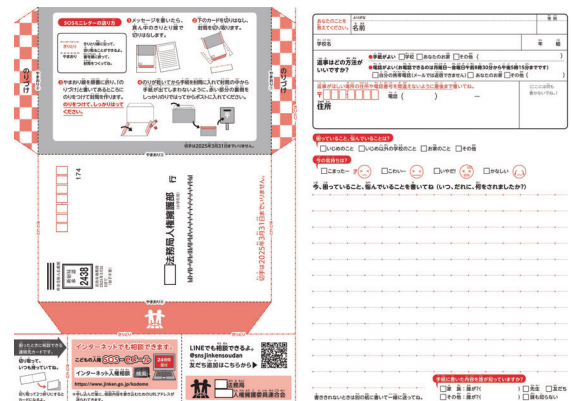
SOSミニレターの送り方

❶メッセージを書いたら、真ん中のきりとり線で切りはなします。

❷下のカードを切りはなし、封筒をのり付けする。

❸やまおり線を順番に折り、のりづけと書いてあるところにのりをつけて封筒を作ります。のりをつけて、しっかりはってください。

❹のりが乾いてから手紙を封筒に入れて封筒の手から手紙が出てしまわないように、赤い部分の裏側をしっかりのりづけしてからポストに入れてください。

のりづけ

のりづけ

切手は2025年3月31日まではいりません。

料金受取人払郵便

2438

法務局人権擁護部 行

切手は2025年3月31日まではいりません。

インターネットでも相談できるよ。

こどもの人権SOS-eメール

インターネット人権相談

https://www.jinken.go.jp/kodomo

LINEでも相談できるよ。

@snsjinkensoudan

友だち追加はこちらから

法務省
人権擁護委員連合会

あなたのことを教えてください。

ふりがな
名前

年 組

学校名

返事はどの方法がいいですか？

□手紙がよい □学校 □あなたの自宅 □その他（ ）

□電話がよい □自宅 □あなたの携帯電話 □その他（ ）

〒

住所

電話（ ）

困っていること、悩んでいることは？

□いじめのこと □いじめ以外の学校のこと □お家のこと □その他

今の気持ちは？

□こまった □こわい □いやだ □かなしい

今、困っていることや、悩んでいることを書いてね（いつ、だれに、何をされたか？）

□家族 □親から □先生 □友だち

□その他